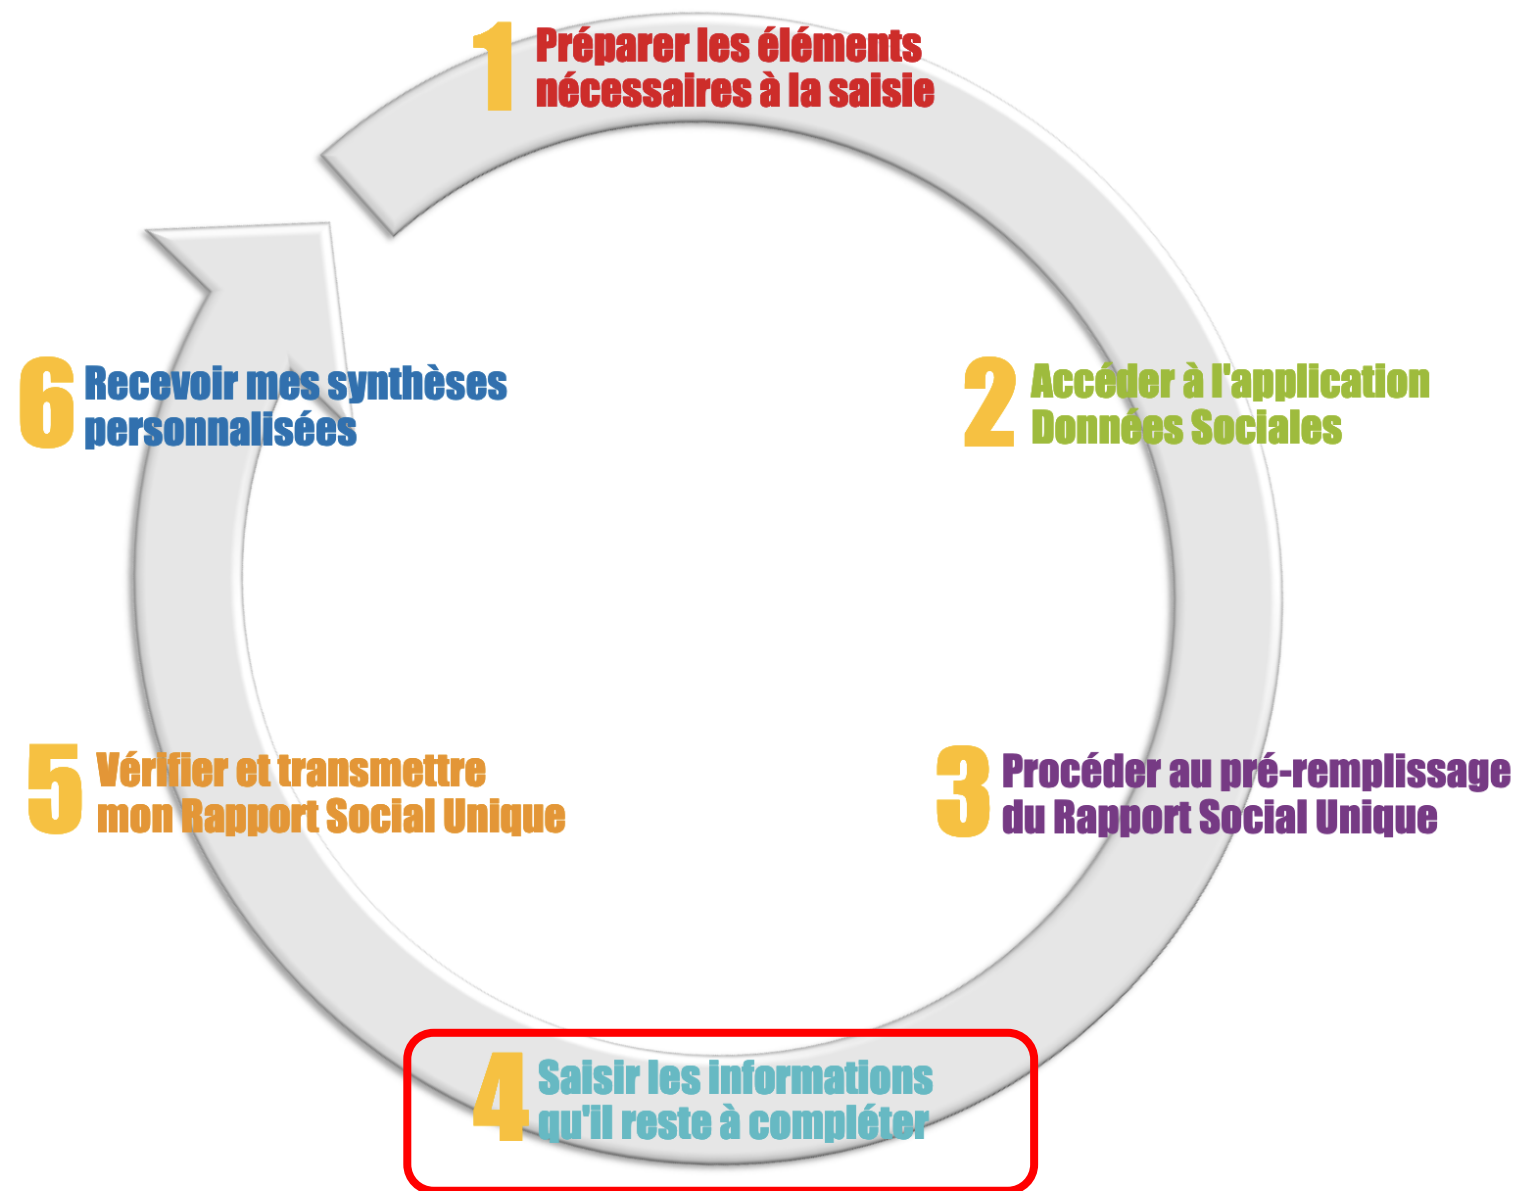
1 Préparer les éléments nécessaires à la saisie

2 Accéder à l'application Données Sociales

3 Procéder au pré-remplissage du Rapport Social Unique

4 Saisir les informations qu'il reste à compléter

5 Vérifier et transmettre mon Rapport Social Unique

6 Recevoir mes synthèses personnalisées